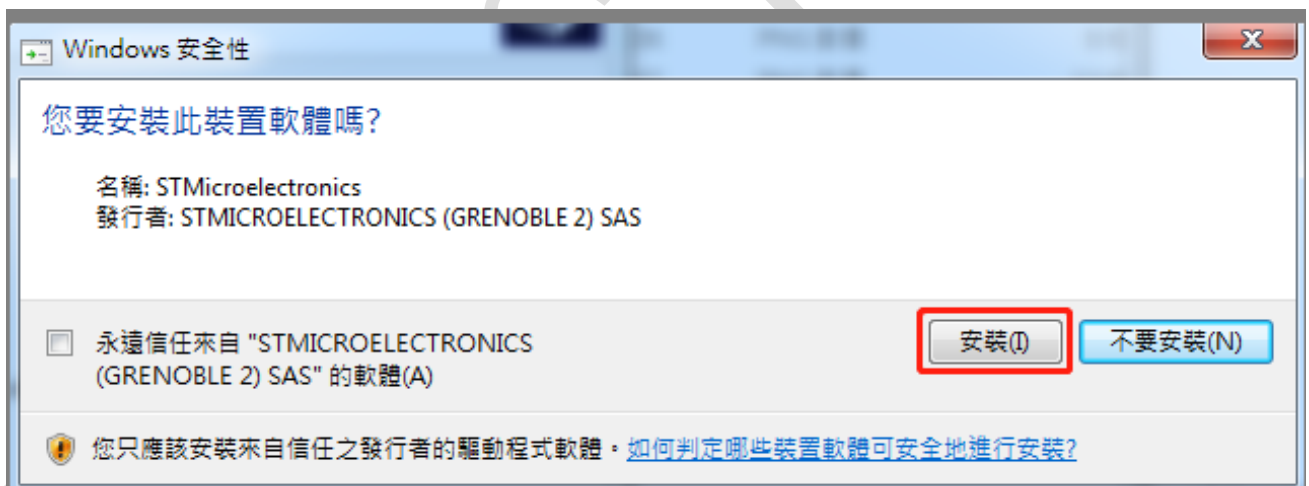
Windows 安全性

您要安裝此裝置軟體嗎?

名稱: STMicroelectronics
發行者: STMICROELECTRONICS (GRENOBLE 2) SAS

永遠信任來自 "STMICROELECTRONICS (GRENOBLE 2) SAS" 的軟體(A)

安裝(I)

不要安裝(N)

您只應該安裝來自信任之發行者的驅動程式軟體。如何判定哪些裝置軟體可安全地進行安裝?